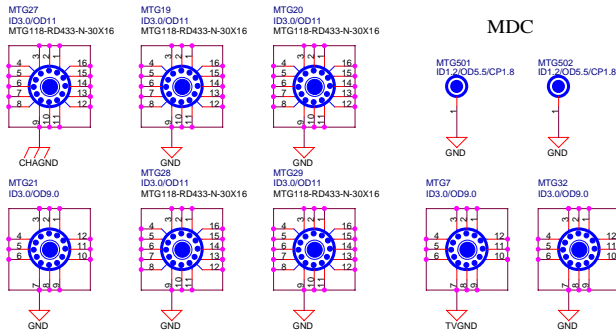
MTG27
ID3.0/OD11
MTG118-RD433-N-30X16

4 3 2 1 16
5 15
6 14
7 13
8 12
9 10 11

CHAGND

MTG19
ID3.0/OD11
MTG118-RD433-N-30X16

4 3 2 1 16
5 15
6 14
7 13
8 12
9 10 11

GND

MTG20
ID3.0/OD11
MTG118-RD433-N-30X16

4 3 2 1 16
5 15
6 14
7 13
8 12
9 10 11

GND

MDC

MTG501
ID1.2/OD5.5/CP1.8
1
GND

MTG502
ID1.2/OD5.5/CP1.8
1
GND

MTG21
ID3.0/OD9.0

3 2
4 1
5 12
6 11
10
7 8 9

GND

MTG28
ID3.0/OD11
MTG118-RD433-N-30X16

4 3 2 1 16
5 15
6 14
7 13
8 12
9 10 11

GND

MTG29
ID3.0/OD11
MTG118-RD433-N-30X16

4 3 2 1 16
5 15
6 14
7 13
8 12
9 10 11

GND

MTG7
ID3.0/OD9.0

3 2
4 1
5 12
6 11
10
7 8 9

TVGND

MTG32
ID3.0/OD9.0

3 2
4
5 12
6 11
10
7 8 9

GND